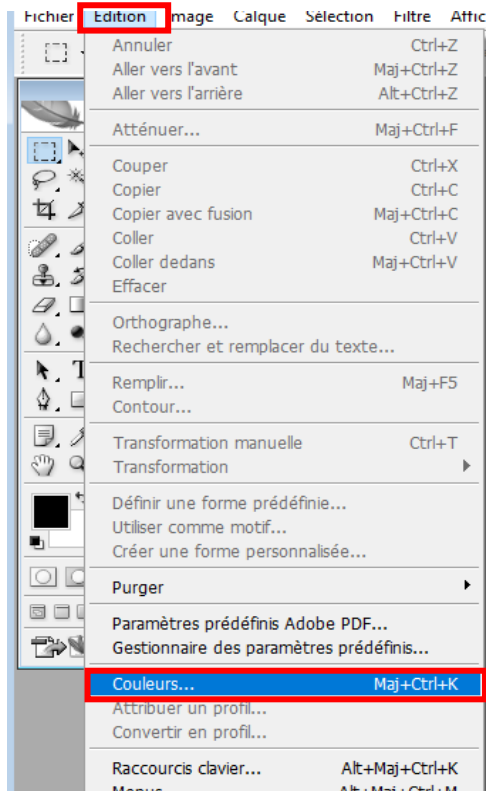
Fichier Edition Image Calque Sélection Filtre Affic

Annuler Ctrl+Z
Aller vers l'avant Maj+Ctrl+Z
Aller vers l'arrière Alt+Ctrl+Z

Atténuer... Maj+Ctrl+F

Couper Ctrl+X
Copier Ctrl+C
Copier avec fusion Maj+Ctrl+C
Coller Ctrl+V
Coller dedans Maj+Ctrl+V
Effacer

Orthographe...
Rechercher et remplacer du texte...

Remplir... Maj+F5
Contour...

Transformation manuelle Ctrl+T
Transformation

Définir une forme prédéfinie...
Utiliser comme motif...
Créer une forme personnalisée...

Purger

Paramètres prédéfinis Adobe PDF...
Gestionnaire des paramètres prédéfinis...

Couleurs... Maj+Ctrl+K
Attribuer un profil...
Convertir en profil...

Raccourcis clavier... Alt+Maj+Ctrl+K
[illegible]